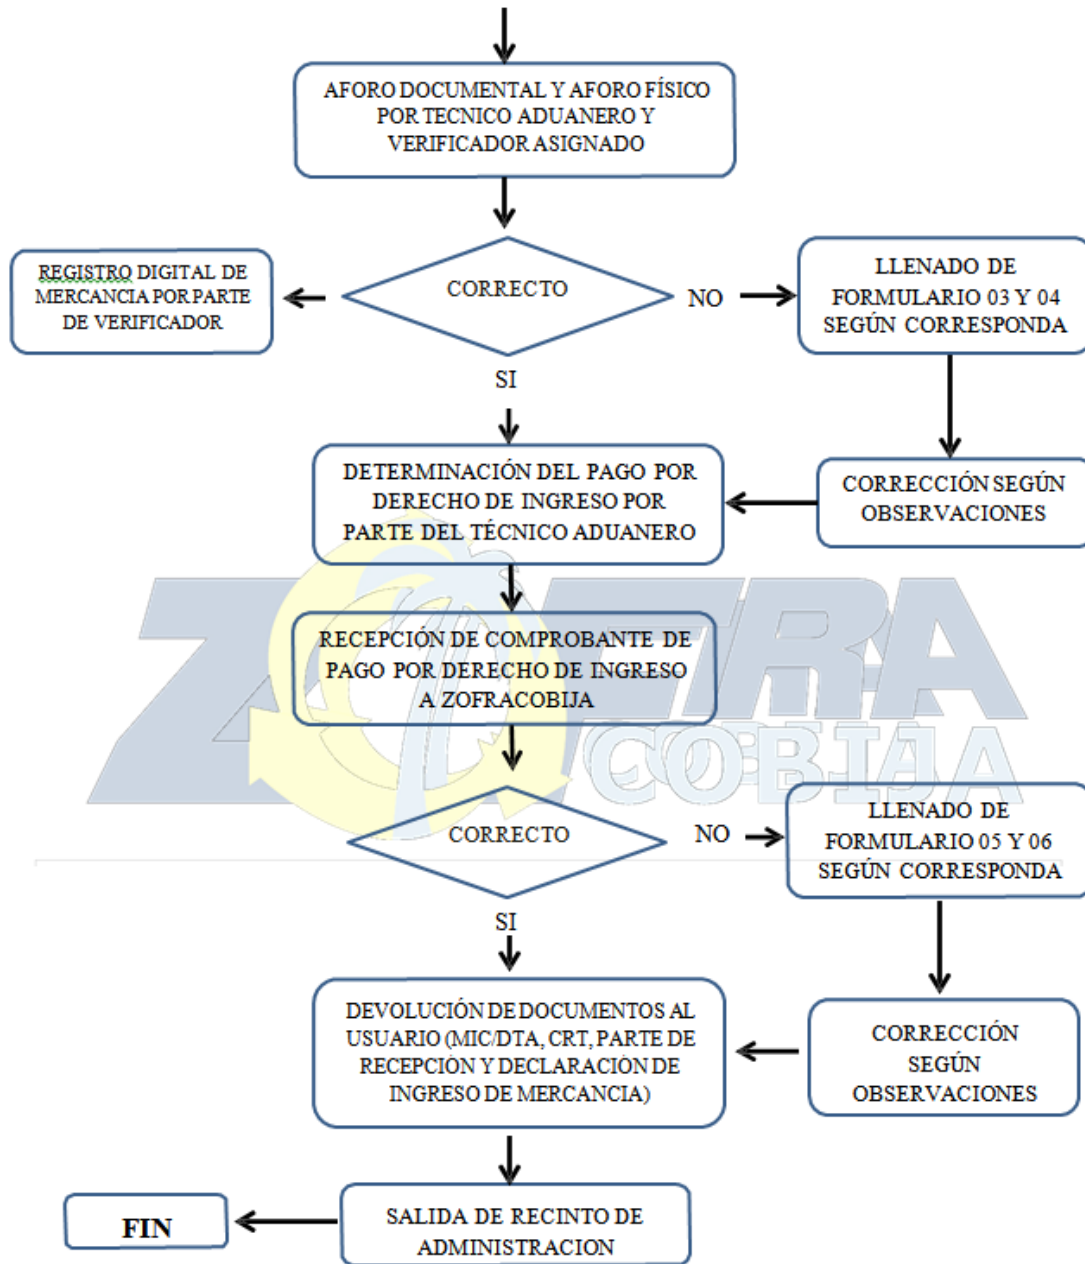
AFORO DOCUMENTAL Y AFORO FÍSICO POR TECNICO ADUANERO Y VERIFICADOR ASIGNADO

CORRECTO

REGISTRO DIGITAL DE MERCANCIA POR PARTE DE VERIFICADOR

NO

LLENADO DE FORMULARIO 03 Y 04 SEGÚN CORRESPONDA

SI

DETERMINACIÓN DEL PAGO POR DERECHO DE INGRESO POR PARTE DEL TÉCNICO ADUANERO

CORRECCIÓN SEGÚN OBSERVACIONES

ZOFRA COBIJA

RECEPCIÓN DE COMPROBANTE DE PAGO POR DERECHO DE INGRESO A ZOFRACOBIJA

CORRECTO

NO

LLENADO DE FORMULARIO 05 Y 06 SEGÚN CORRESPONDA

SI

DEVOLUCIÓN DE DOCUMENTOS AL USUARIO (MIC/DTA, CRT, PARTE DE RECEPCIÓN Y DECLARACIÓN DE INGRESO DE MERCANCIA)

CORRECCIÓN SEGÚN OBSERVACIONES

FIN

SALIDA DE RECINTO DE ADMINISTRACION